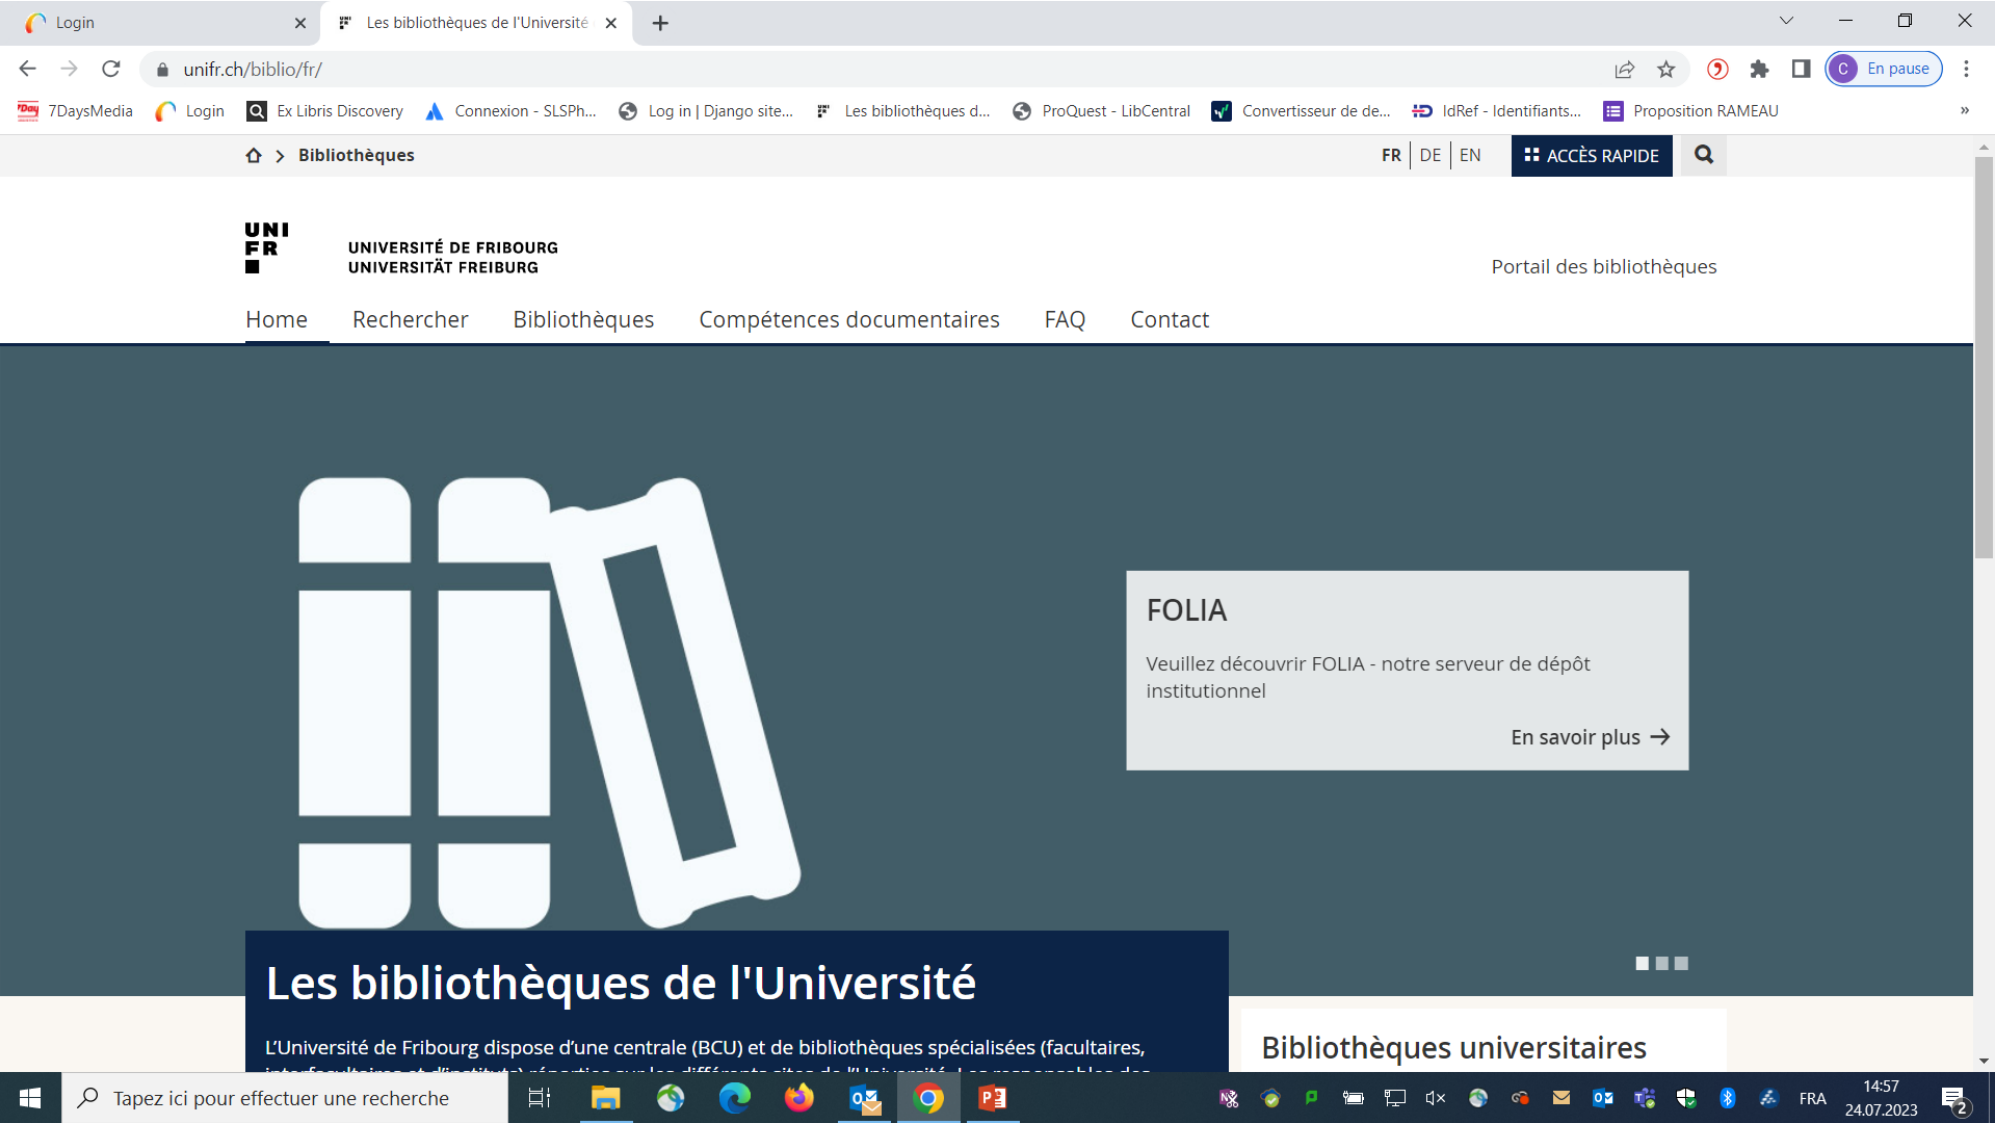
Login
Les bibliothèques de l'Université
unifr.ch/biblio/fr/
En pause
7DaysMedia Login Ex Libris Discovery Connexion - SLSPh... Log in | Django site... Les bibliothèques d... ProQuest - LibCentral Convertisseur de de... IdRef - Identifiants... Proposition RAMEAU

Bibliothèques
FR DE EN ACCÈS RAPIDE

UNI FR
UNIVERSITÉ DE FRIBOURG
UNIVERSITÄT FREIBURG

Portail des bibliothèques

Home Rechercher Bibliothèques Compétences documentaires FAQ Contact

FOLIA
Veuillez découvrir FOLIA - notre serveur de dépôt institutionnel
En savoir plus

Les bibliothèques de l'Université
L'Université de Fribourg dispose d'une centrale (BCU) et de bibliothèques spécialisées (facultaires, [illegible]

Bibliothèques universitaires

Tapez ici pour effectuer une recherche
FRA 14:57 24.07.2023 2